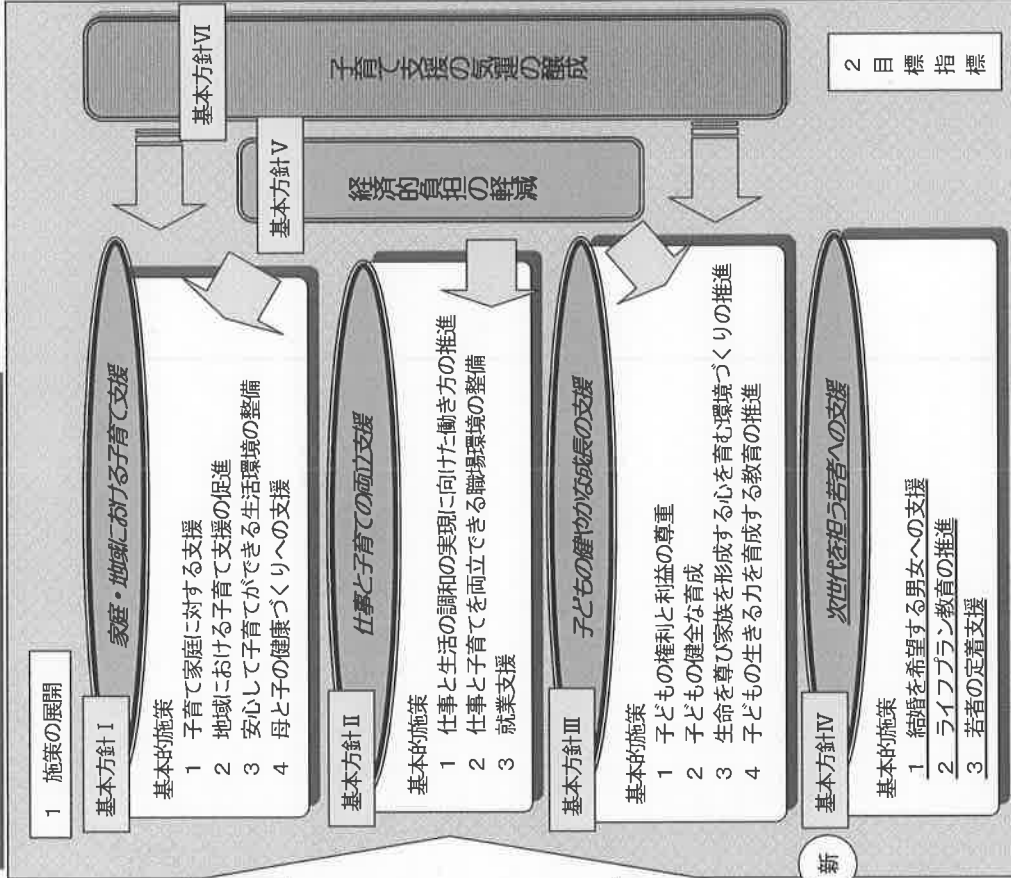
2 目標指標

子育て支援の気運の醸成

基本方針VI

経済的負担の軽減

基本方針V

1 施策の展開

基本方針I

家庭・地域における子育て支援

基本的施策
1 子育て家庭に対する支援
2 地域における子育て支援の促進
3 安心して子育てができる生活環境の整備
4 母と子の健康づくりへの支援

基本方針II

仕事と子育ての両立支援

基本的施策
1 仕事と生活の調和の実現に向けた働き方の推進
2 仕事と子育てを両立できる職場環境の整備
3 就業支援

基本方針III

子どもの健やかな成長の支援

基本的施策
1 子どもの権利と利益の尊重
2 子どもの健全な育成
3 生命を尊び家族を形成する心を育む環境づくりの推進
4 子どもの生きる力を育成する教育の推進

新

基本方針IV

次世代を担う若者への支援

基本的施策
1 結婚を希望する男女への支援
2 ライフプラン教育の推進
3 若者の定着支援